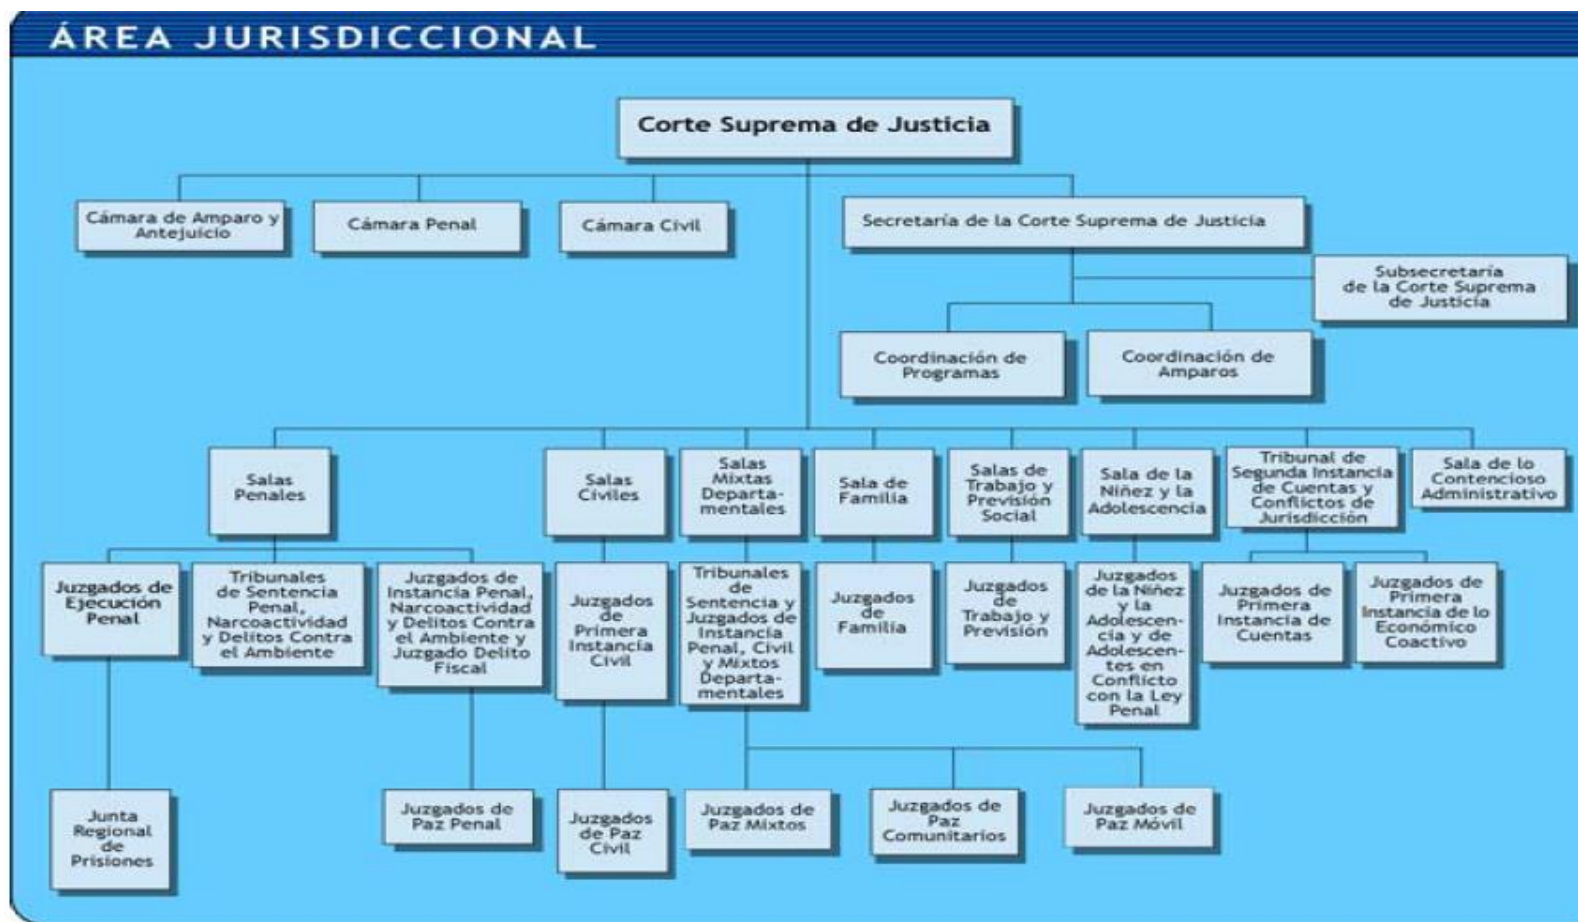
ÁREA JURISDICCIONAL

Corte Suprema de Justicia

Cámara de Amparo y Antejuicio

Cámara Penal

Cámara Civil

Secretaría de la Corte Suprema de Justicia

Subsecretaría de la Corte Suprema de Justicia

Coordinación de Programas

Coordinación de Amparos

Salas Penales

Salas Civiles

Salas Mixtas Departamentales

Sala de Familia

Salas de Trabajo y Previsión Social

Sala de la Niñez y la Adolescencia

Tribunal de Segunda Instancia de Cuentas y Conflictos de Jurisdicción

Sala de lo Contencioso Administrativo

Juzgados de Ejecución Penal

Tribunales de Sentencia Penal, Narcoactividad y Delitos Contra el Ambiente

Juzgados de Instancia Penal, Narcoactividad y Delitos Contra el Ambiente y Juzgado Delito Fiscal

Juzgados de Primera Instancia Civil

Tribunales de Sentencia y Juzgados de Instancia Penal, Civil y Mixtos Departamentales

Juzgados de Familia

Juzgados de Trabajo y Previsión

Juzgados de la Niñez y la Adolescencia y de Adolescentes en Conflicto con la Ley Penal

Juzgados de Primera Instancia de Cuentas

Juzgados de Primera Instancia de lo Económico Coactivo

Junta Regional de Prisiones

Juzgados de Paz Penal

Juzgados de Paz Civil

Juzgados de Paz Mixtos

Juzgados de Paz Comunitarios

Juzgados de Paz Móvil